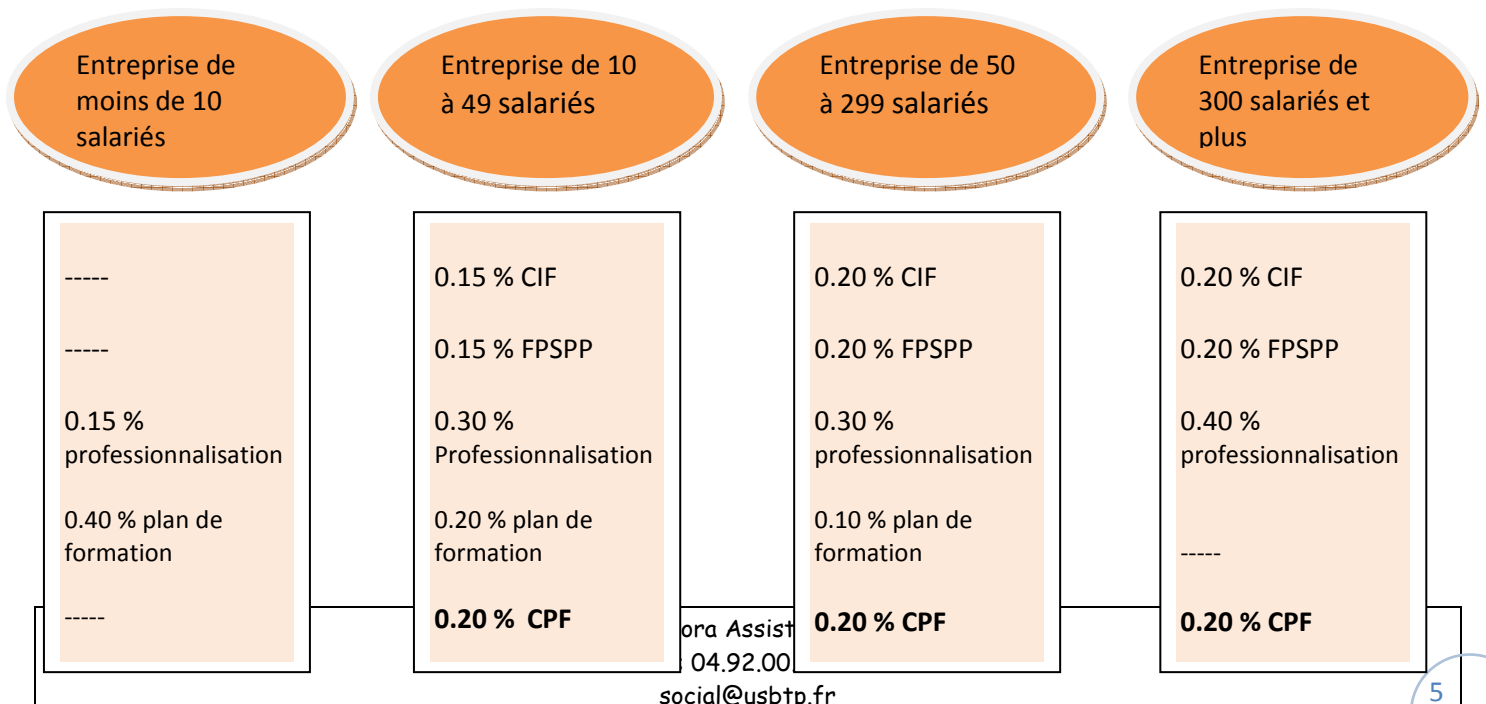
Entreprise de moins de 10 salariés

Entreprise de 10 à 49 salariés

Entreprise de 50 à 299 salariés

Entreprise de 300 salariés et plus

-----

-----

0.15 % professionnalisation

0.40 % plan de formation

-----

0.15 % CIF

0.15 % FPSPP

0.30 % Professionnalisation

0.20 % plan de formation

**0.20 % CPF**

0.20 % CIF

0.20 % FPSPP

0.30 % professionnalisation

0.10 % plan de formation

**0.20 % CPF**

0.20 % CIF

0.20 % FPSPP

0.40 % professionnalisation

-----

**0.20 % CPF**

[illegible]ora Assist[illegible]
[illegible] 04.92.00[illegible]
social@usbtp.fr

5